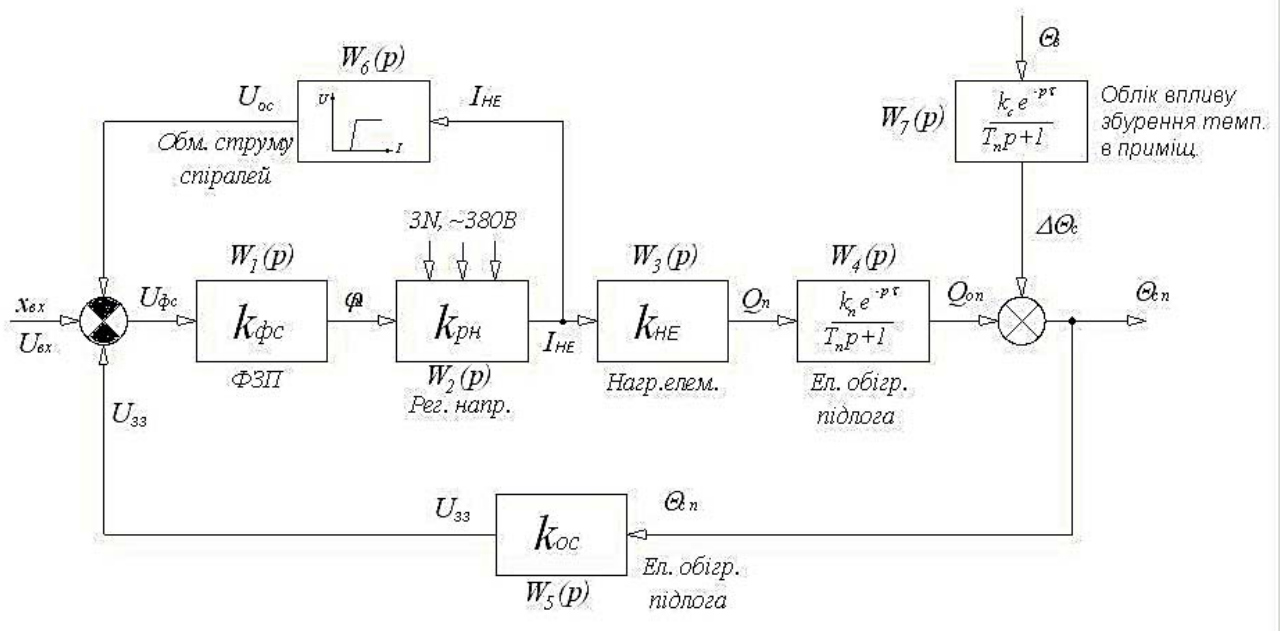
$W_6(p)$

$U_{oc}$

$U$

$I$

$I_{HE}$

Обм. струму спіралей

$\Theta_в$

$W_7(p)$

$\frac{k_c e^{-p\tau}}{T_n p+1}$

Облік впливу збурення темп. в приміщ.

3N, ~380В

$W_1(p)$

$W_3(p)$

$W_4(p)$

$\Delta\Theta_c$

$x_{вх}$

$U_{вх}$

$U_{фс}$

$k_{фс}$

$\varphi$

$k_{рн}$

$I_{HE}$

$k_{HE}$

$Q_n$

$\frac{k_n e^{-p\tau}}{T_n p+1}$

$Q_{on}$

$\Theta_{cn}$

ФЗП

$W_2(p)$

Рег. напр.

Нагр.елем.

Ел. обігр. підлога

$U_{зз}$

$U_{зз}$

$k_{oc}$

$\Theta_{cn}$

Ел. обігр. підлога

$W_5(p)$